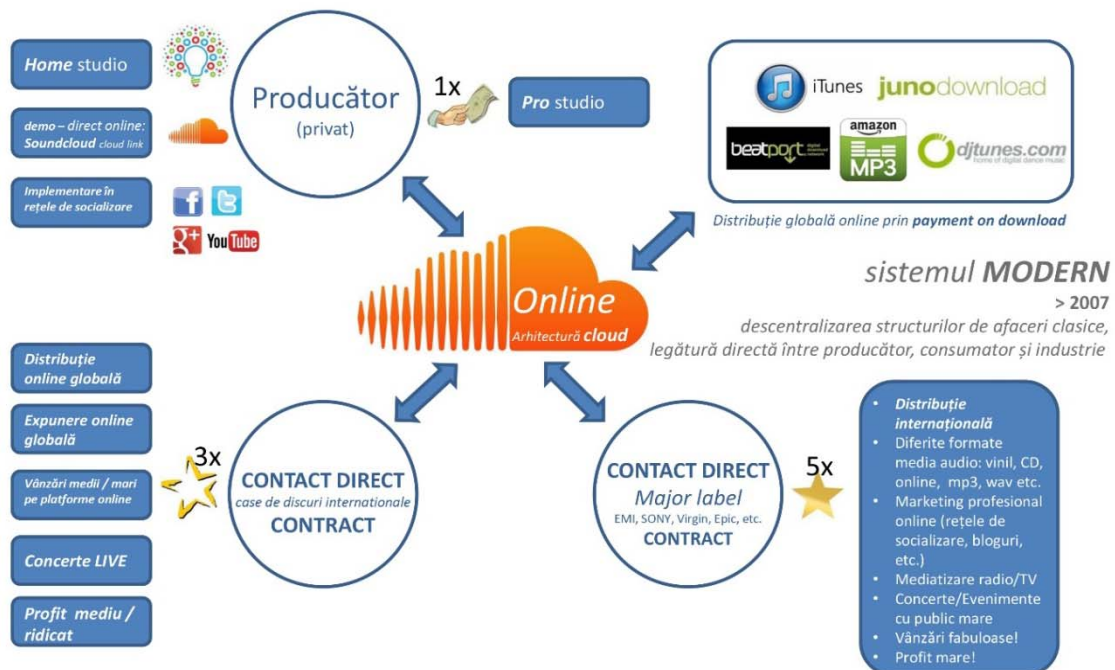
Home studio

demo – direct online: Soundcloud cloud link

Implementare în rețele de socializare

You Tube

Producător
(privat)

1x

Pro studio

iTunes junodownload

beatport

amazon MP3

djtunes.com

Distribuție globală online prin payment on download

Online
Arhitectură cloud

sistemul MODERN
> 2007
descentralizarea structurilor de afaceri clasice, legătură directă între producător, consumator și industrie

Distribuție online globală

Expunere online globală

Vânzări medii / mari pe platforme online

Concerte LIVE

Profit mediu / ridicat

3x

CONTACT DIRECT
case de discuri internationale
CONTRACT

CONTACT DIRECT
Major label
EMI, SONY, Virgin, Epic, etc.
CONTRACT

5x

- Distribuție internațională
- Diferite formate media audio: vinil, CD, online, mp3, wav etc.
- Marketing profesional online (rețele de socializare, bloguri, etc.)
- Mediatizare radio/TV
- Concerte/Evenimente cu public mare
- Vânzări fabuloase!
- Profit mare!